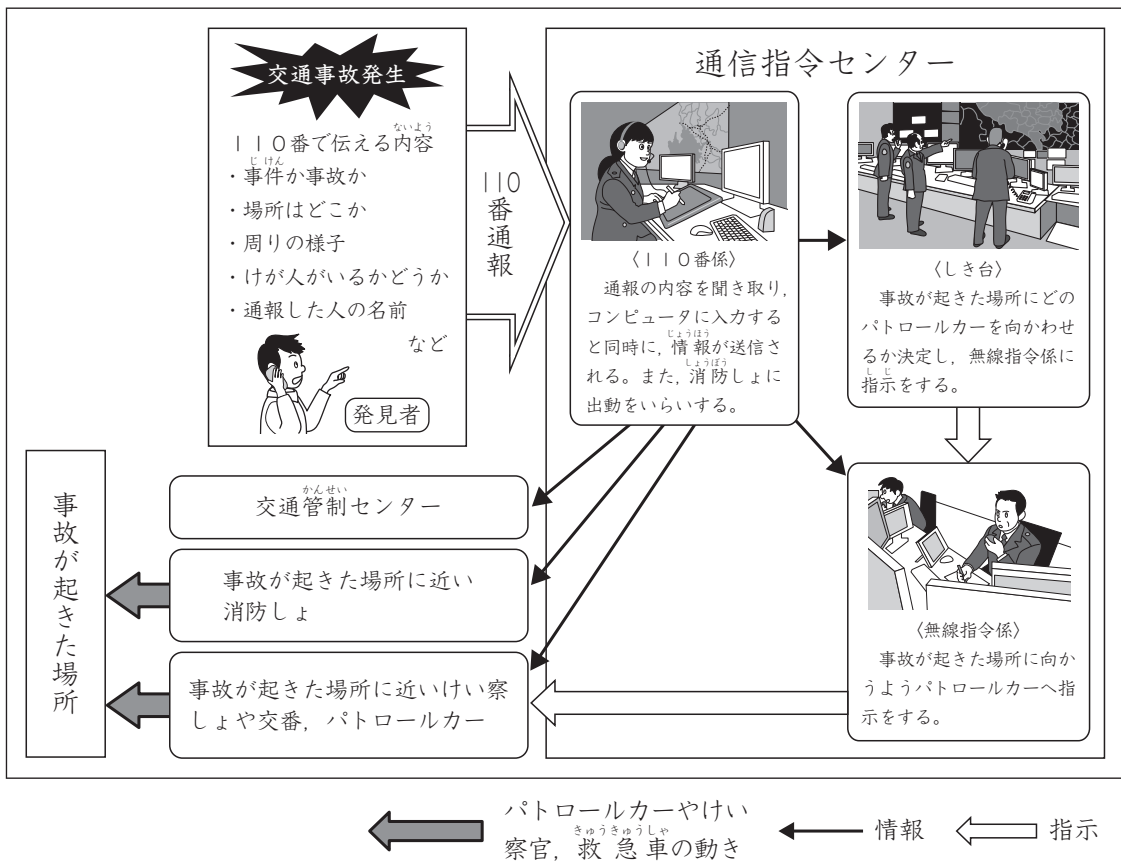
交通事故発生

110番で伝える内容（ないよう）

・事件（じけん）か事故か
・場所はどこか
・周りの様子
・けが人がいるかどうか
・通報した人の名前

など

発見者

110番通報

通信指令センター

〈110番係〉
通報の内容を聞き取り，コンピュータに入力すると同時に，情報（じょうほう）が送信される。また，消防（しょうぼう）しょに出動をいらいする。

〈しき台〉
事故が起きた場所にどのパトロールカーを向かわせるか決定し，無線指令係に指示（しじ）をする。

〈無線指令係〉
事故が起きた場所に向かうようパトロールカーへ指示をする。

交通管制（かんせい）センター

事故が起きた場所に近い消防しょ

事故が起きた場所に近いけい察しょや交番，パトロールカー

事故が起きた場所

パトロールカーやけい察官，救急車（きゅうきゅうしゃ）の動き

情報

指示